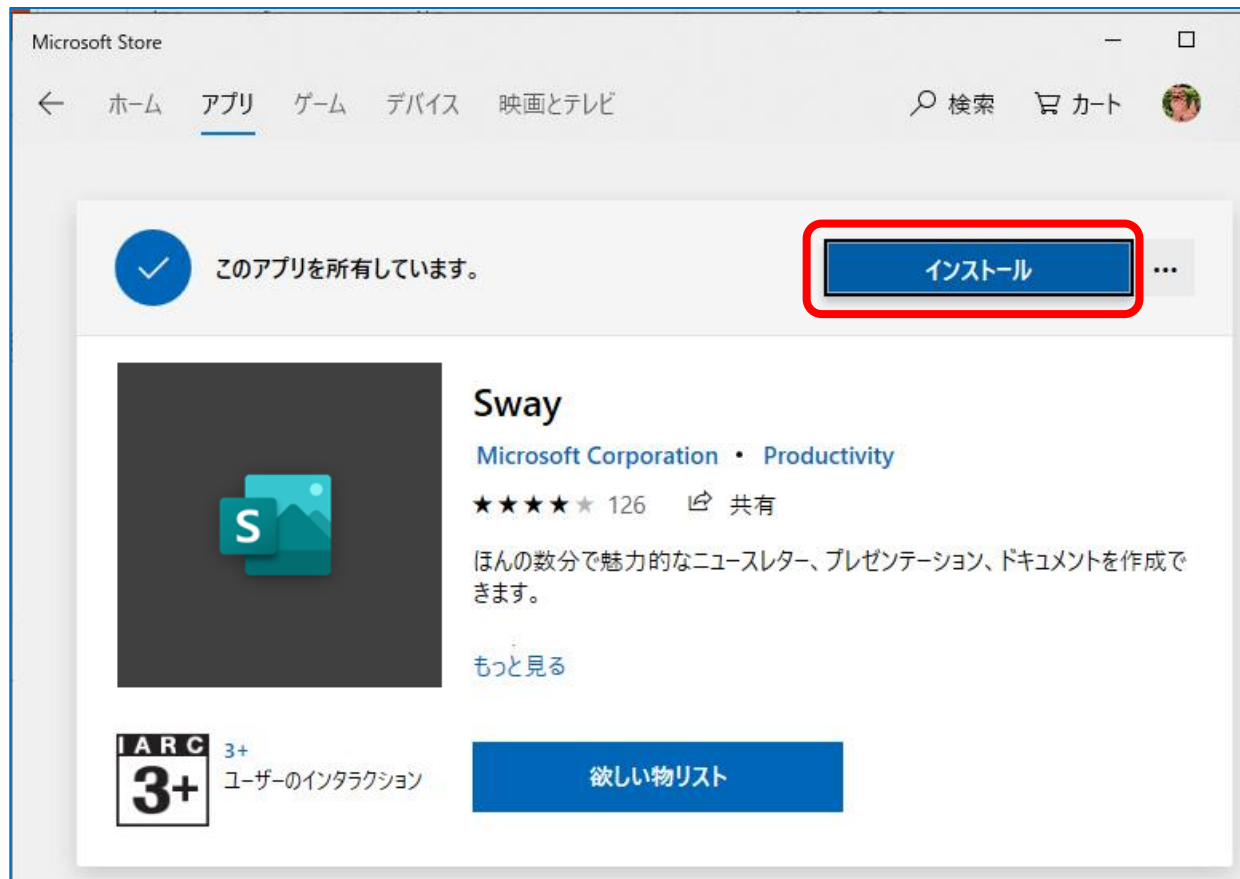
Microsoft Store

ホーム アプリ ゲーム デバイス 映画とテレビ

検索 カート

このアプリを所有しています。

インストール

...

S

Sway

Microsoft Corporation • Productivity

★★★★★ 126 共有

ほんの数分で魅力的なニュースレター、プレゼンテーション、ドキュメントを作成できます。

もっと見る

IARC 3+

3+

ユーザーのインタラクション

欲しい物リスト